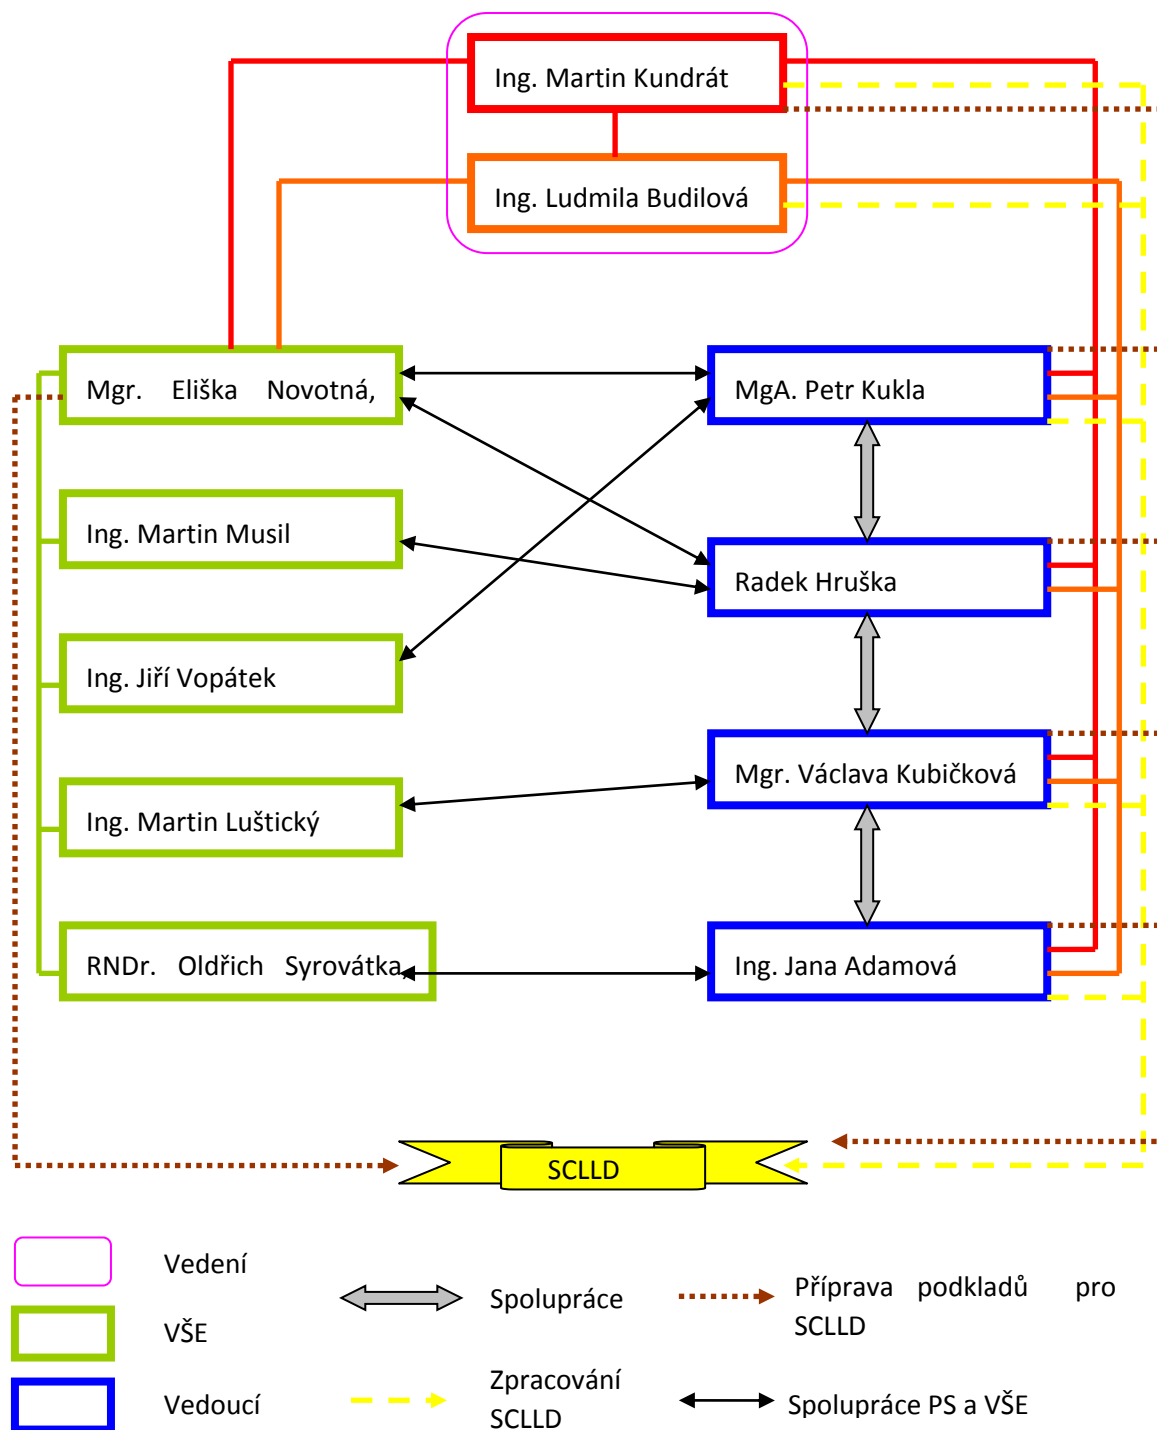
Ing. Martin Kundrát

Ing. Ludmila Budilová

Mgr. Eliška Novotná,

Ing. Martin Musil

Ing. Jiří Vopátek

Ing. Martin Luštický

RNDr. Oldřich Syrovátka

MgA. Petr Kukla

Radek Hruška

Mgr. Václava Kubičková

Ing. Jana Adamová

SCLLD

Vedení

VŠE

Vedoucí

Spolupráce

Zpracování SCLLD

Příprava podkladů pro SCLLD

Spolupráce PS a VŠE